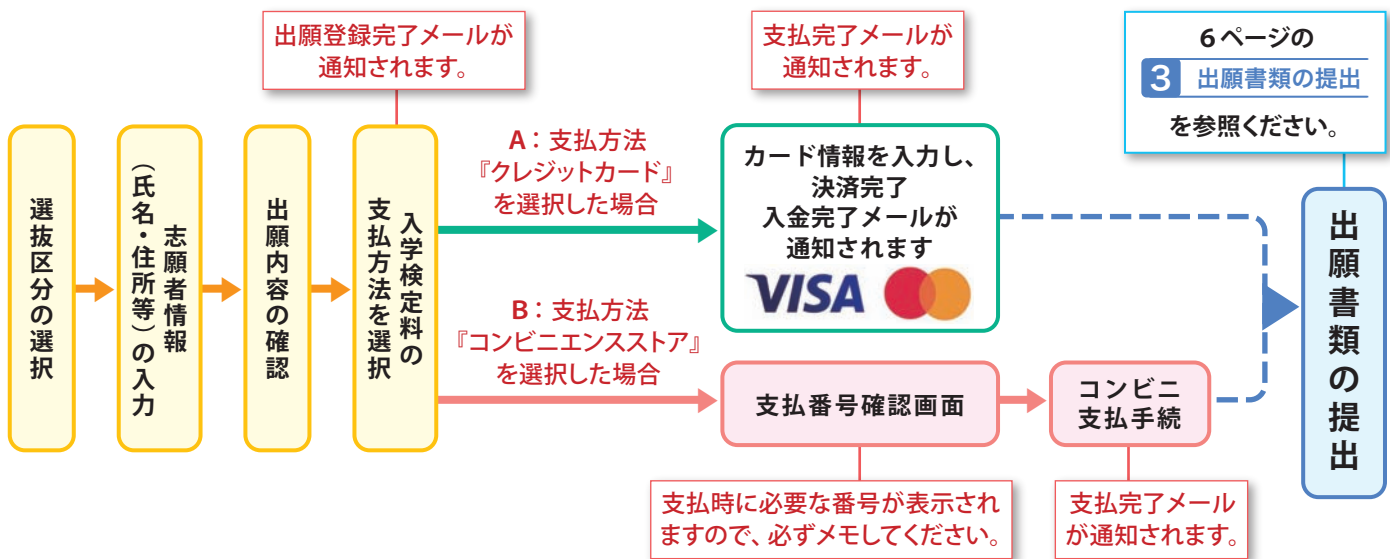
出願登録完了メールが通知されます。

支払完了メールが通知されます。

6ページの
3 出願書類の提出
を参照ください。

選抜区分の選択

志願者情報（氏名・住所等）の入力

出願内容の確認

入学検定料の支払方法を選択

A：支払方法『クレジットカード』を選択した場合

カード情報を入力し、決済完了
入金完了メールが通知されます

VISA

B：支払方法『コンビニエンスストア』を選択した場合

支払番号確認画面

コンビニ支払手続

出願書類の提出

支払時に必要な番号が表示されますので、必ずメモしてください。

支払完了メールが通知されます。